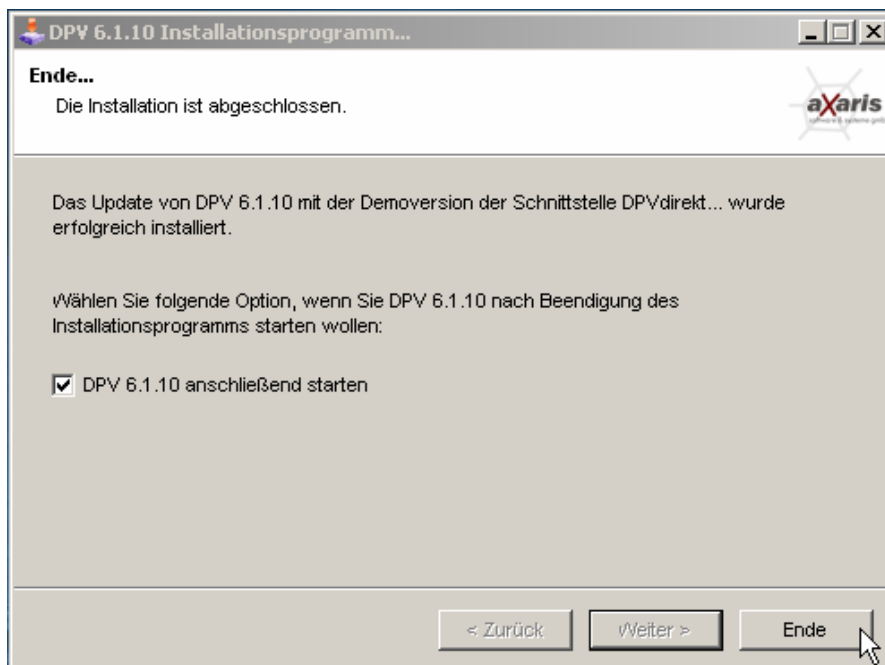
DPV 6.1.10 Installationsprogramm...

Ende...
Die Installation ist abgeschlossen.

axaris
software & systeme gmbh

Das Update von DPV 6.1.10 mit der Demoversion der Schnittstelle DPVdirekt... wurde erfolgreich installiert.

Wählen Sie folgende Option, wenn Sie DPV 6.1.10 nach Beendigung des Installationsprogramms starten wollen:

☑ DPV 6.1.10 anschließend starten

< Zurück Weiter > Ende